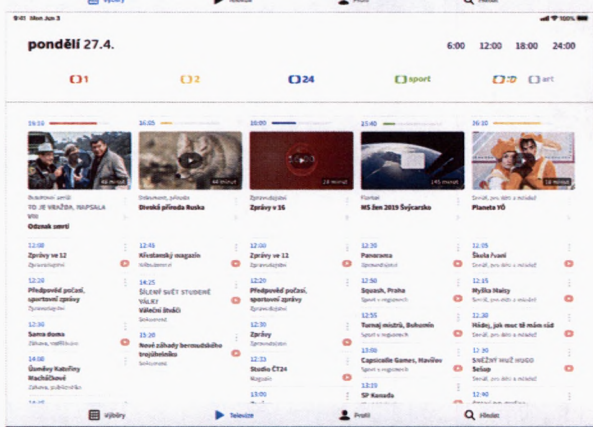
9:41 Mon Jun 3
Výběry Televize Profil Hledat
pondělí 27.4.
6:00 12:00 18:00 24:00
1 2 24 sport D art

15:10
46 minut
Detektivní seriál
TO JE VRAŽDA, NAPSALA
Odznak smrti
12:00
Zprávy ve 12
Zpravodajství
12:20
Předpověď počasí, sportovní zprávy
Zpravodajství
12:30
Sama doma
Zábava, rodinné
14:00
Úsměvy Kateřiny Macháčkové
Zábava, publicistika

16:05
44 minut
Dokument, příroda
Divoká příroda Ruska
12:45
Křesťanský magazín
Náboženství
14:25
ŠÍLENÍ SVĚT STUDENÉ VÁLKY
Válečné štváči
Dokument
15:20
Nové záhady bermudského trojúhelníku
Dokument

10:00
28 minut
Zpravodajství
Zprávy v 16
12:00
Zprávy ve 12
Zpravodajství
12:20
Předpověď počasí, sportovní zprávy
Zpravodajství
12:30
Zprávy
Zpravodajství
12:33
Studio ČT24
Magazín

15:40
145 minut
Florbal
MS žen 2019 Švýcarsko
12:30
Panorama
Zpravodajství
12:50
Squash, Praha
Sport v regionech
12:55
Turnaj mistrů, Bohumín
Sport v regionech
13:00
Capricolle Games, Havířov
Sport v regionech
13:10
SP Kanada

16:10
16 minut
Dětský, pro děti a mládež
Planeta YÓ
12:05
Škola Fuan
Dětský, pro děti a mládež
12:15
Myška Maisy
Dětský, pro děti a mládež
12:30
Hádej, jak moc tě mám rád
Dětský, pro děti a mládež
12:30
SNĚŽNÝ MUŽ HUGO
Šelsap
Dětský, pro děti a mládež

Výběry Televize Profil Hledat